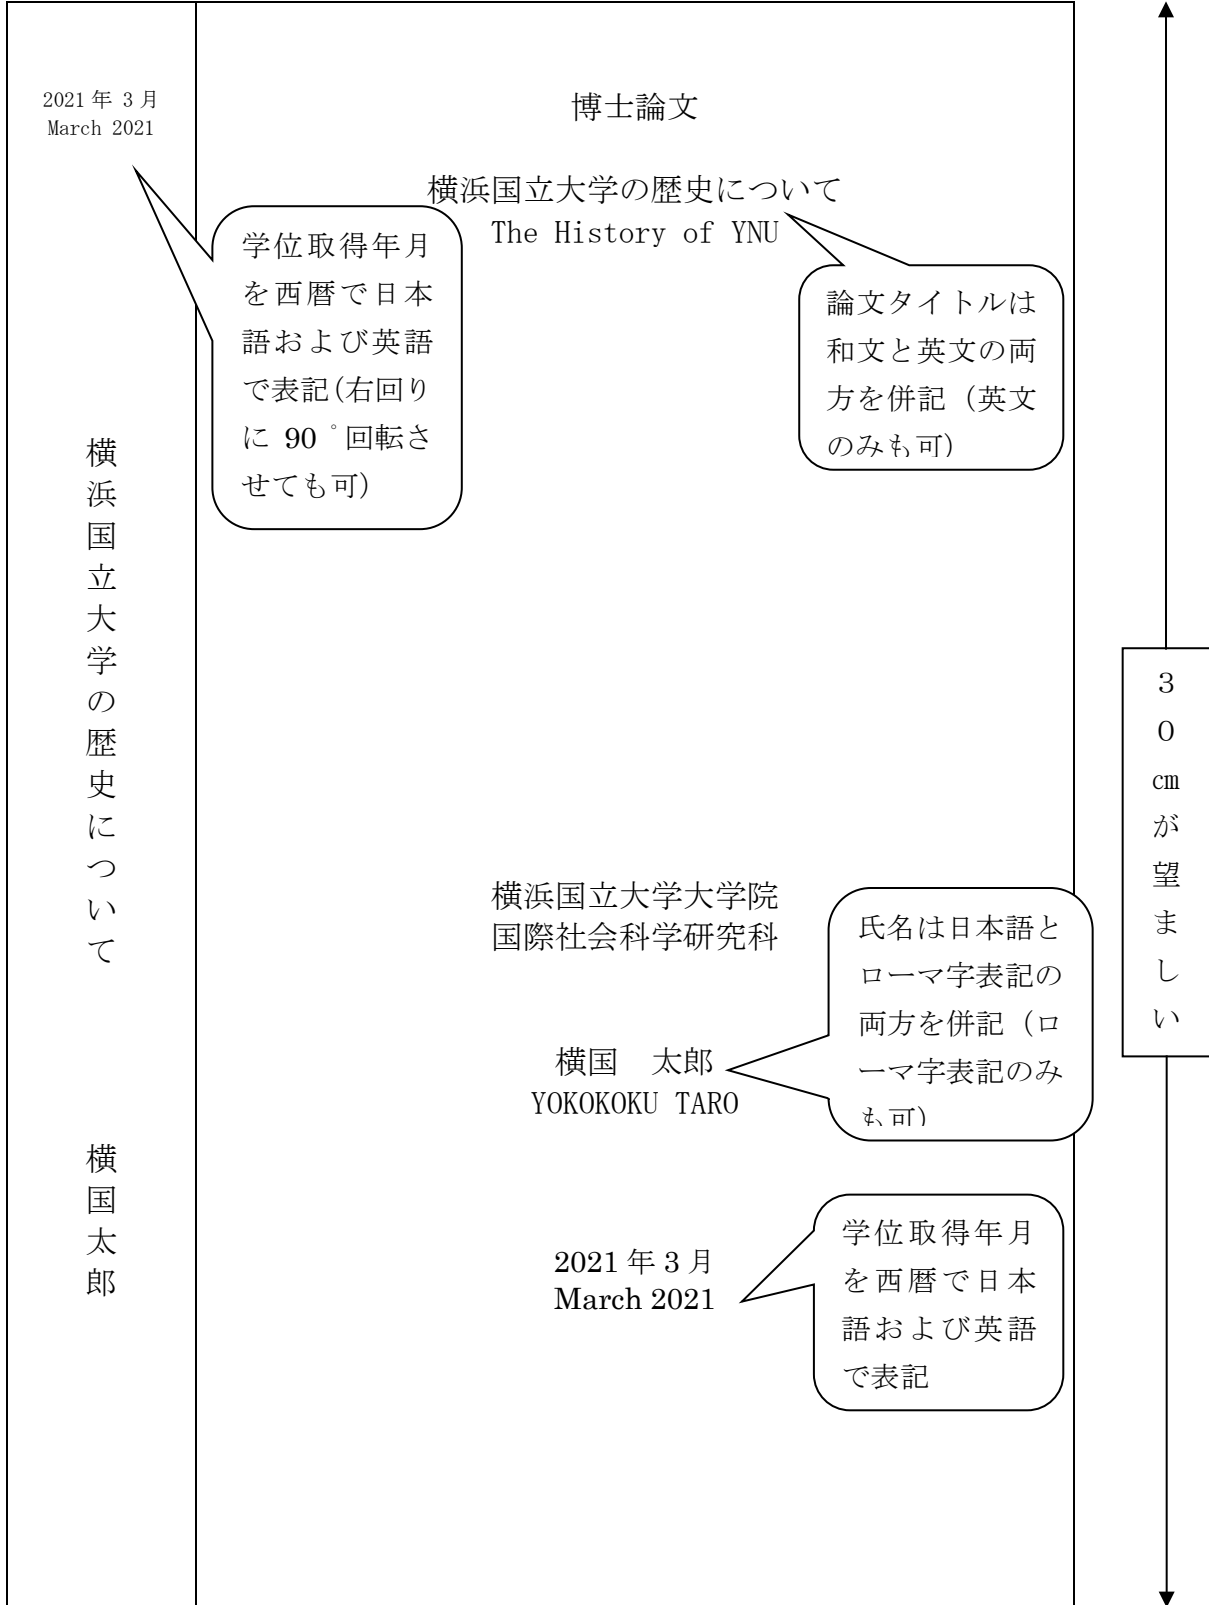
2021年3月
March 2021

横浜国立大学の歴史について

横国太郎

博士論文

横浜国立大学の歴史について
The History of YNU

学位取得年月を西暦で日本語および英語で表記(右回りに 90゜回転させても可)

論文タイトルは和文と英文の両方を併記（英文のみも可)

横浜国立大学大学院
国際社会科学研究科

氏名は日本語とローマ字表記の両方を併記（ローマ字表記のみも可)

横国　太郎
YOKOKOKU TARO

2021年3月
March 2021

学位取得年月を西暦で日本語および英語で表記

30cmが望ましい